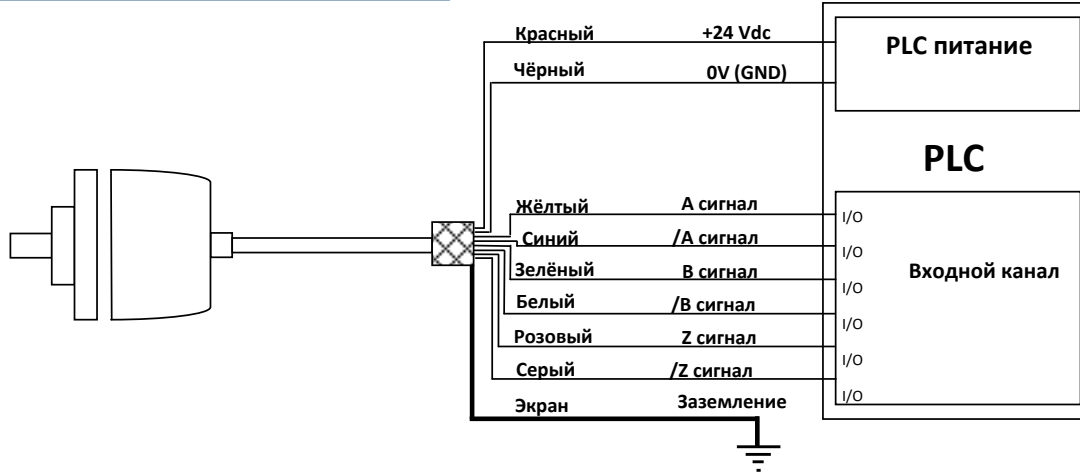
Красный +24 Vdc

Чёрный 0V (GND)

PLC питание

PLC

Жёлтый А сигнал

Синий /А сигнал

Зелёный В сигнал

Белый /В сигнал

Розовый Z сигнал

Серый /Z сигнал

Экран Заземление

I/O
I/O
I/O
I/O
I/O
I/O

Входной канал